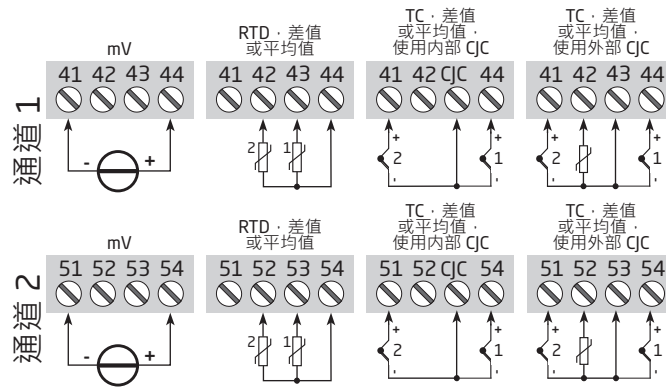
mV

RTD，差值或平均值

TC，差值或平均值，使用内部 CJC

TC，差值或平均值，使用外部 CJC

通道 1

41 42 43 44

- +

41 42 43 44

2 1

41 42 CJC 44

+ 2 - + 1 -

41 42 43 44

+ 2 - + 1 -

mV

RTD，差值或平均值

TC，差值或平均值，使用内部 CJC

TC，差值或平均值，使用外部 CJC

通道 2

51 52 53 54

- +

51 52 53 54

2 1

51 52 CJC 54

+ 2 - + 1 -

51 52 53 54

+ 2 - + 1 -